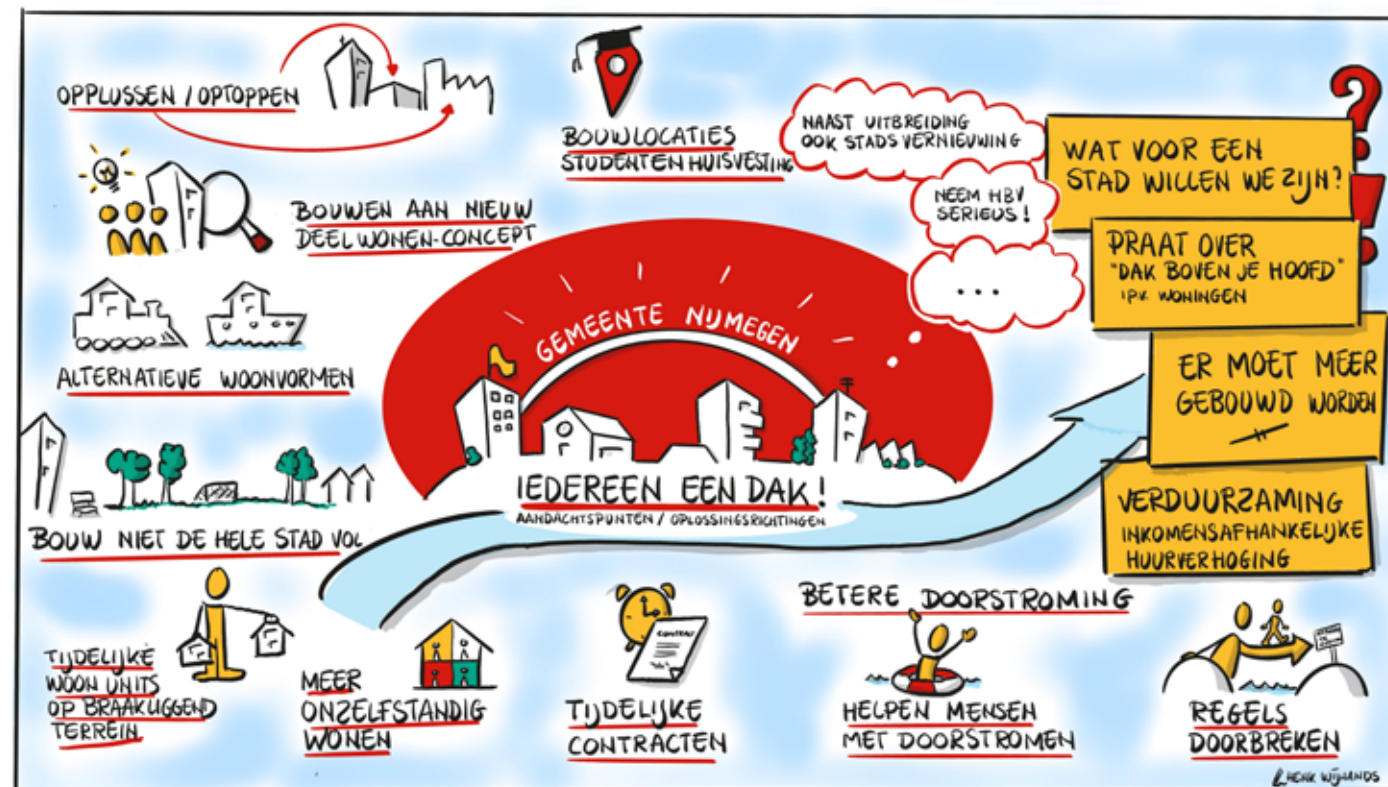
OPPLUSSEN / OPTOPPEN

BOUWEN AAN NIEUW DEEL WONEN-CONCEPT

ALTERNATIEVE WOONVORMEN

BOUW NIET DE HELE STAD VOL

TIJDELIJKE WOON UNITS OP BRAAKLIGGEND TERREIN

MEER ONZELFSTANDIG WONEN

BOUWLOCATIES STUDENTEN HUISVESTING

NAAST UITBREIDING OOK STADS VERNIEUWING

NEEM HBV SERIEUS!

...

GEMEENTE NIJMEGEN

IEDEREEN EEN DAK!
AANDACHTSPUNTEN / OPLOSSINGSRICHTINGEN

WAT VOOR EEN STAD WILLEN WE ZIJN?

PRAAT OVER "DAK BOVEN JE HOOFD" IPV. WONINGEN

ER MOET MEER GEBOUWD WORDEN

VERDUURZAMING INKOMENSAFHANKELIJKE HUURVERHOGING

CONTRACT

TIJDELIJKE CONTRACTEN

BETERE DOORSTROMING

HELPEN MENSEN MET DOORSTROMEN

REGELS DOORBREKEN

HENK WIJLANDS